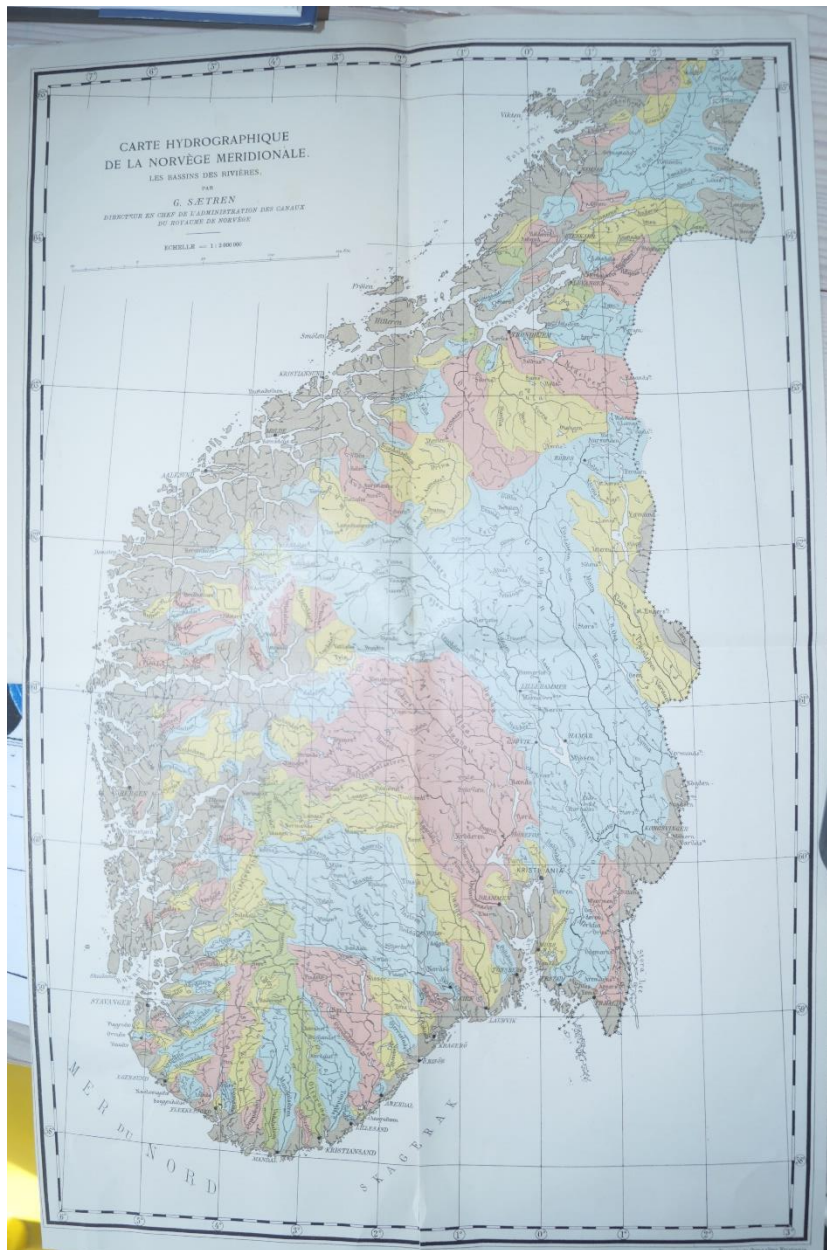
CARTE HYDROGRAPHIQUE
DE LA NORVÈGE MERIDIONALE.
LES BASSINS DES RIVIÈRES.
PAR
G. SÆTREN
DIRECTEUR EN CHEF DE L'ADMINISTRATION DES CANAUX
DU ROYAUME DE NORVÈGE

ECHELLE — 1 : 2 000 000

TRONDHJEM

KRISTIANSUND

AALESUND

MOLDE

Smölen

Hitteren

Frøien

LILLEHAMMER

HAMAR

KONGSVINGER

KRISTIANIA

DRAMMEN

STAVANGER

EGERSUND

FLEKKEFJORD

MANDAL

KRISTIANSAND

ARENDAL

GRIMSTAD

LILLESAND

KRAGERØ

LARVIK

MER DU NORD

SKAGERAK